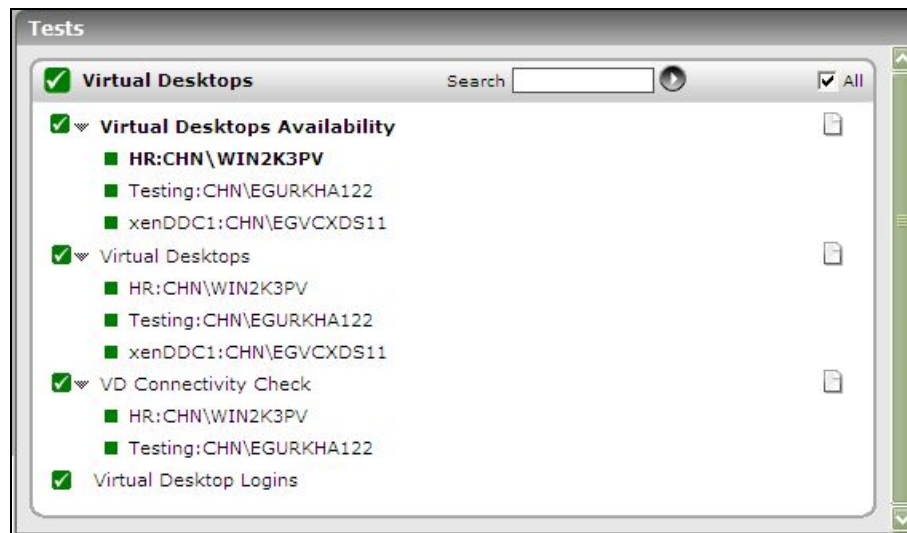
Tests

Virtual Desktops Search All

Virtual Desktops Availability
HR:CHN\WIN2K3PV
Testing:CHN\EGURKHA122
xenDDC1:CHN\EGVCXDS11

Virtual Desktops
HR:CHN\WIN2K3PV
Testing:CHN\EGURKHA122
xenDDC1:CHN\EGVCXDS11

VD Connectivity Check
HR:CHN\WIN2K3PV
Testing:CHN\EGURKHA122

Virtual Desktop Logins